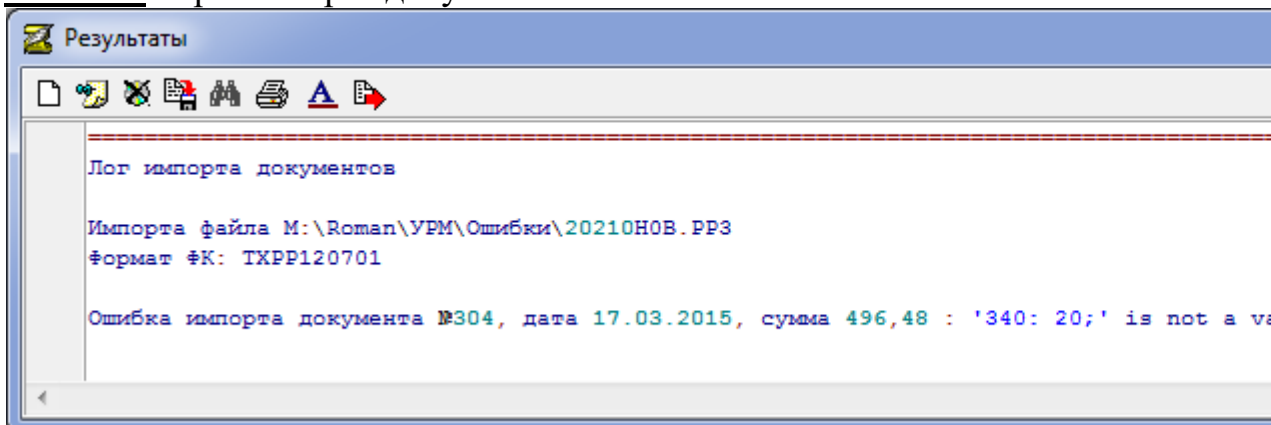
Результаты

=====================================================================================================

Лог импорта документов

Импорта файла M:\Roman\УРМ\Ошибки\20210H0B.PP3
Формат ФК: TXPP120701

Ошибка импорта документа №304, дата 17.03.2015, сумма 496,48 : '340: 20;' is not a va